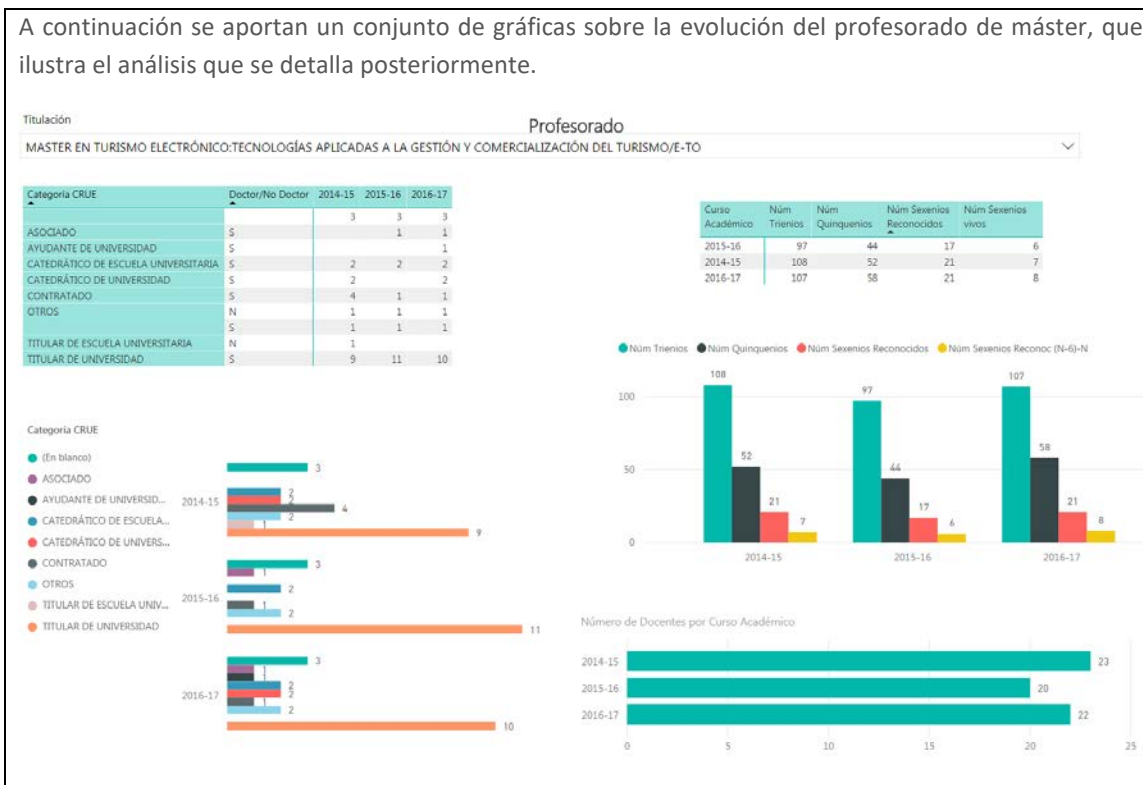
A continuación se aportan un conjunto de gráficas sobre la evolución del profesorado de máster, que ilustra el análisis que se detalla posteriormente.

Titulación

Profesorado

MASTER EN TURISMO ELECTRÓNICO:TECNOLOGÍAS APLICADAS A LA GESTIÓN Y COMERCIALIZACIÓN DEL TURISMO/E-TO

| Categoria CRUE | Doctor/No Doctor | 2014-15 | 2015-16 | 2016-17 |
|---|---|---|---|---|
| | | 3 | 3 | 3 |
| ASOCIADO | S | | 1 | 1 |
| AYUDANTE DE UNIVERSIDAD | S | | | 1 |
| CATEDRÁTICO DE ESCUELA UNIVERSITARIA | S | 2 | 2 | 2 |
| CATEDRÁTICO DE UNIVERSIDAD | S | 2 | | 2 |
| CONTRATADO | S | 4 | 1 | 1 |
| OTROS | N | 1 | 1 | 1 |
| | S | 1 | 1 | 1 |
| TITULAR DE ESCUELA UNIVERSITARIA | N | 1 | | |
| TITULAR DE UNIVERSIDAD | S | 9 | 11 | 10 |

| Curso Académico | Núm Trienios | Núm Quinquenios | Núm Sexenios Reconocidos | Núm Sexenios vivos |
|---|---|---|---|---|
| 2015-16 | 97 | 44 | 17 | 6 |
| 2014-15 | 108 | 52 | 21 | 7 |
| 2016-17 | 107 | 58 | 21 | 8 |

Categoria CRUE
(En blanco)
ASOCIADO
AYUDANTE DE UNIVERSID...
CATEDRÁTICO DE ESCUELA...
CATEDRÁTICO DE UNIVERS...
CONTRATADO
OTROS
TITULAR DE ESCUELA UNIV...
TITULAR DE UNIVERSIDAD

2014-15: 3, 2, 2, 4, 2, 1, 9
2015-16: 3, 1, 2, 1, 2, 11
2016-17: 3, 1, 1, 2, 2, 1, 2, 10

Núm Trienios, Núm Quinquenios, Núm Sexenios Reconocidos, Núm Sexenios Reconoc (N-6)-N

100
50
0
2014-15: 108, 52, 21, 7
2015-16: 97, 44, 17, 6
2016-17: 107, 58, 21, 8

Número de Docentes por Curso Académico
2014-15: 23
2015-16: 20
2016-17: 22
0 5 10 15 20 25